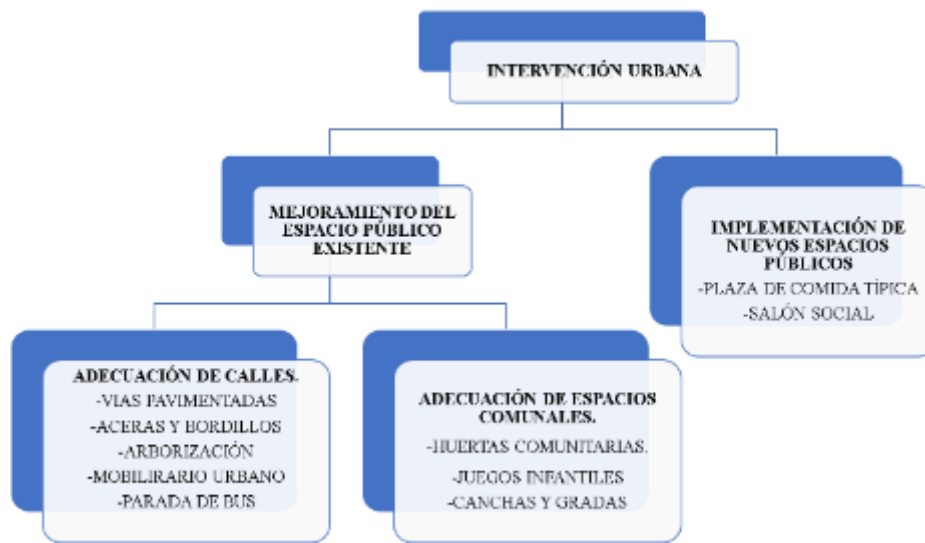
INTERVENCIÓN URBANA

MEJORAMIENTO DEL ESPACIO PÚBLICO EXISTENTE

IMPLEMENTACIÓN DE NUEVOS ESPACIOS PÚBLICOS
-PLAZA DE COMIDA TÍPICA
-SALÓN SOCIAL

ADECUACIÓN DE CALLES.
-VIAS PAVIMENTADAS
-ACERAS Y BORDILLOS
-ARBORIZACIÓN
-MOBILIARIO URBANO
-PARADA DE BUS

ADECUACIÓN DE ESPACIOS COMUNALES.
-HUERTAS COMUNITARIAS.
-JUEGOS INFANTILES
-CANCHAS Y GRADAS